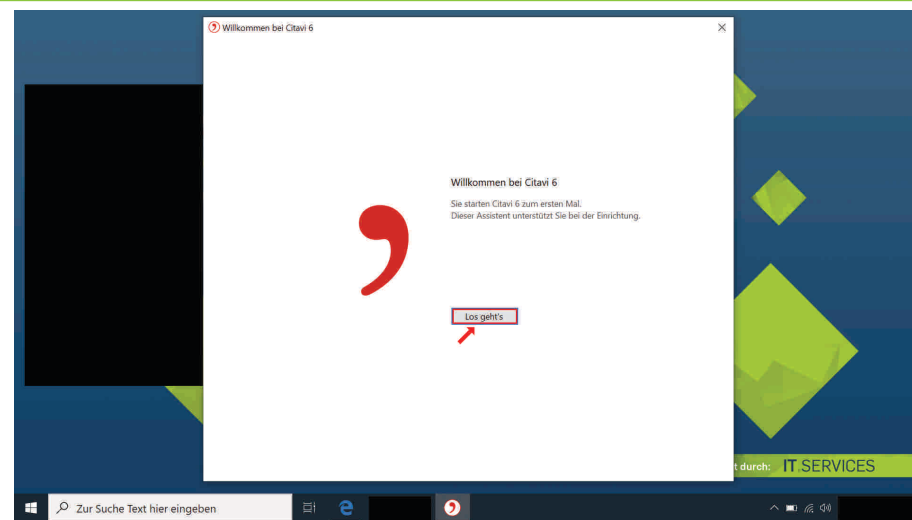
Willkommen bei Citavi 6

×

Willkommen bei Citavi 6

Sie starten Citavi 6 zum ersten Mal.
Dieser Assistent unterstützt Sie bei der Einrichtung.

Los geht's

t durch: IT.SERVICES

Zur Suche Text hier eingeben